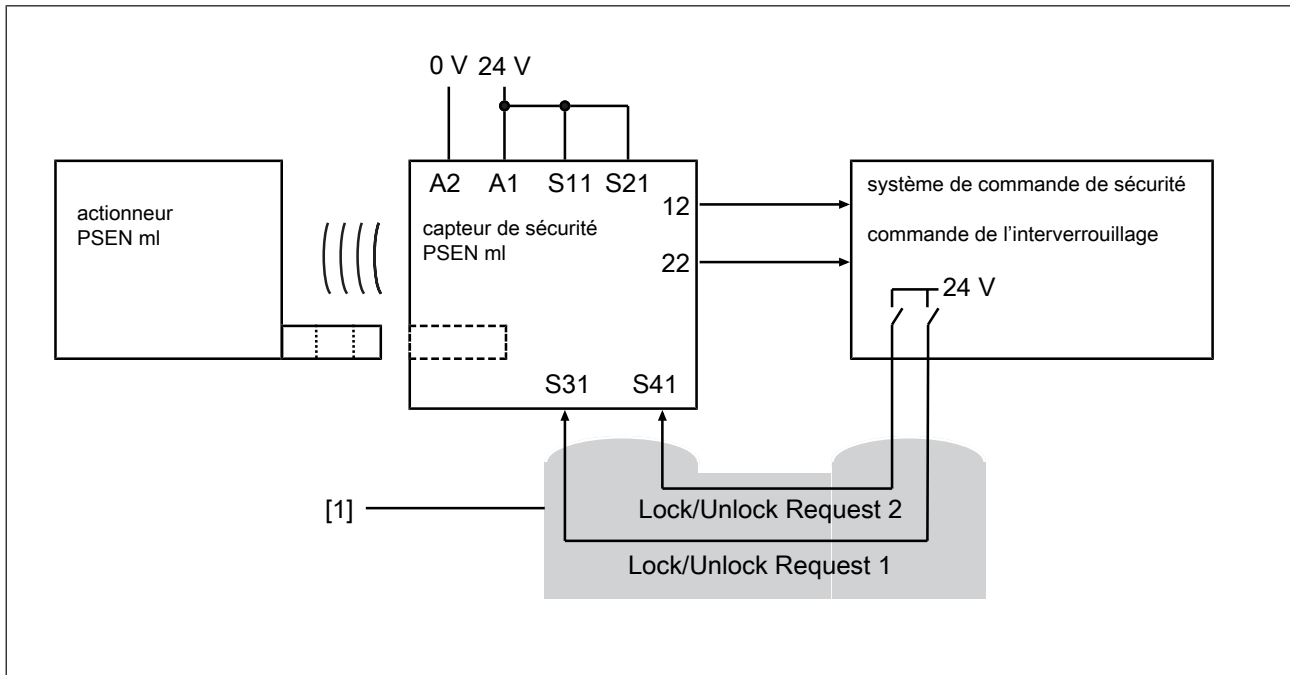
0 V 24 V

A2 A1 S11 S21

actionneur
PSEN ml

capteur de sécurité
PSEN ml

12

22

S31 S41

système de commande de sécurité

commande de l'interverrouillage

24 V

[1]

Lock/Unlock Request 2

Lock/Unlock Request 1